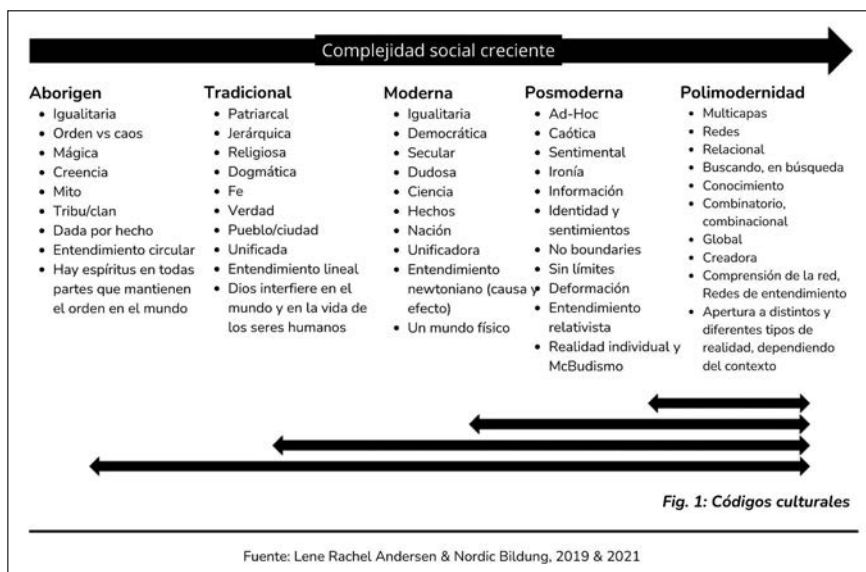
Complejidad social creciente

Aborigen
- Igualitaria
- Orden vs caos
- Mágica
- Creencia
- Mito
- Tribu/clan
- Dada por hecho
- Entendimiento circular
- Hay espíritus en todas partes que mantienen el orden en el mundo

Tradicional
- Patriarcal
- Jerárquica
- Religiosa
- Dogmática
- Fe
- Verdad
- Pueblo/ciudad
- Unificada
- Entendimiento lineal
- Dios interfiere en el mundo y en la vida de los seres humanos

Moderna
- Igualitaria
- Democrática
- Secular
- Dudosa
- Ciencia
- Hechos
- Nación
- Unificadora
- Entendimiento newtoniano (causa y efecto)
- Un mundo físico

Posmoderna
- Ad-Hoc
- Caótica
- Sentimental
- Ironía
- Información
- Identidad y sentimientos
- No boundaries
- Sin límites
- Deformación
- Entendimiento relativista
- Realidad individual y McBudismo

Polimodernidad
- Multicapas
- Redes
- Relacional
- Buscando, en búsqueda
- Conocimiento
- Combinatorio, combinacional
- Global
- Creadora
- Comprensión de la red, Redes de entendimiento
- Apertura a distintos y diferentes tipos de realidad, dependiendo del contexto

Fig. 1: Códigos culturales

Fuente: Lene Rachel Andersen & Nordic Bildung, 2019 & 2021